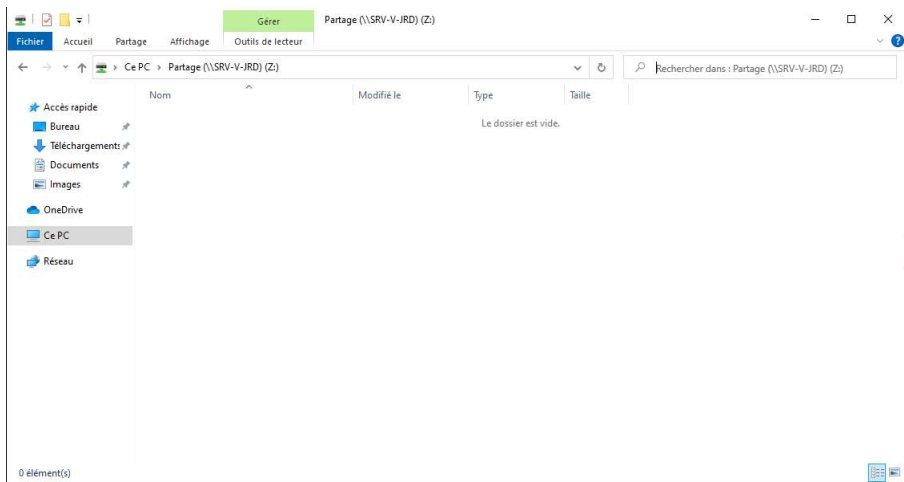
Gérer
Partage (\\SRV-V-JRD) (Z:)
Fichier
Accueil
Partage
Affichage
Outils de lecteur
Ce PC > Partage (\\SRV-V-JRD) (Z:)
Rechercher dans : Partage (\\SRV-V-JRD) (Z:)
Accès rapide
Bureau
Téléchargements
Documents
Images
OneDrive
Ce PC
Réseau
Nom
Modifié le
Type
Taille
Le dossier est vide.
0 élément(s)